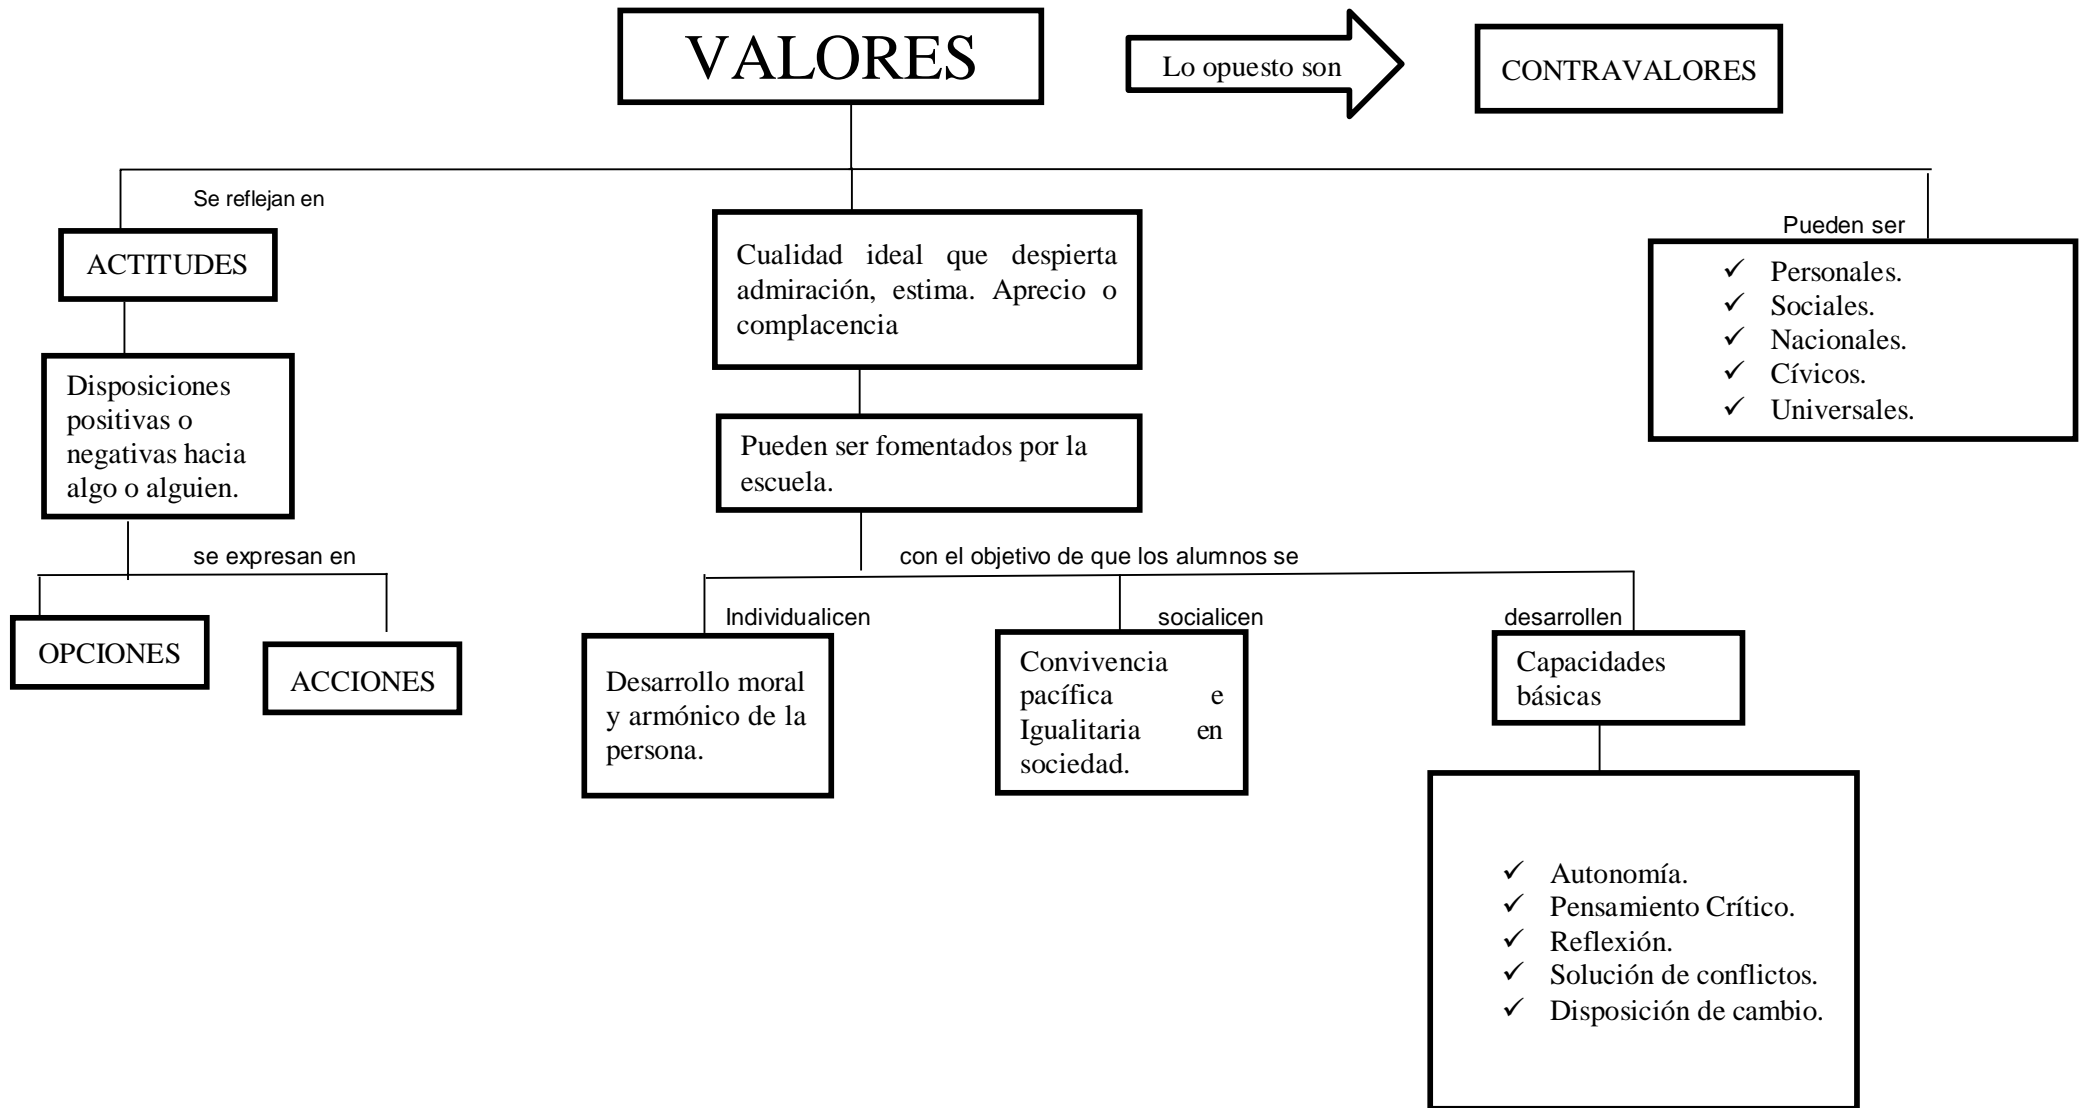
VALORES

Lo opuesto son

CONTRAVALORES

Se reflejan en

ACTITUDES

Disposiciones positivas o negativas hacia algo o alguien.

se expresan en

OPCIONES

ACCIONES

Cualidad ideal que despierta admiración, estima. Aprecio o complacencia

Pueden ser fomentados por la escuela.

con el objetivo de que los alumnos se

Individualicen

Desarrollo moral y armónico de la persona.

socialicen

Convivencia pacífica e Igualitaria en sociedad.

desarrollen

Capacidades básicas

✓ Autonomía.
✓ Pensamiento Crítico.
✓ Reflexión.
✓ Solución de conflictos.
✓ Disposición de cambio.

Pueden ser

✓ Personales.
✓ Sociales.
✓ Nacionales.
✓ Cívicos.
✓ Universales.